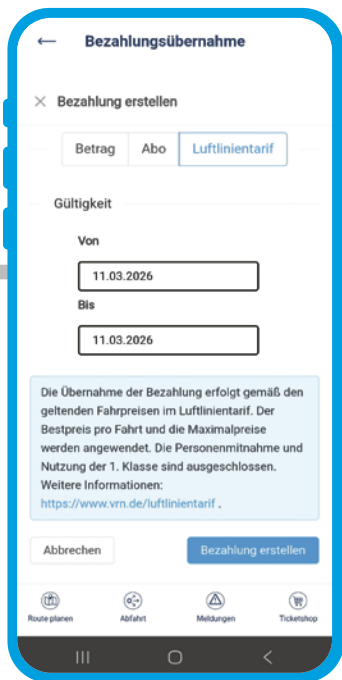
Bezahlungsübernahme

Bezahlung erstellen

Betrag | Abo | Luftlinientarif

Gültigkeit

Von

11.03.2026

Bis

11.03.2026

Die Übernahme der Bezahlung erfolgt gemäß den geltenden Fahrpreisen im Luftlinientarif. Der Bestpreis pro Fahrt und die Maximalpreise werden angewendet. Die Personenmitnahme und Nutzung der 1. Klasse sind ausgeschlossen. Weitere Informationen: https://www.vrn.de/luftlinientarif .

Abbrechen

Bezahlung erstellen

Route planen

Abfahrt

Meldungen

Ticketshop